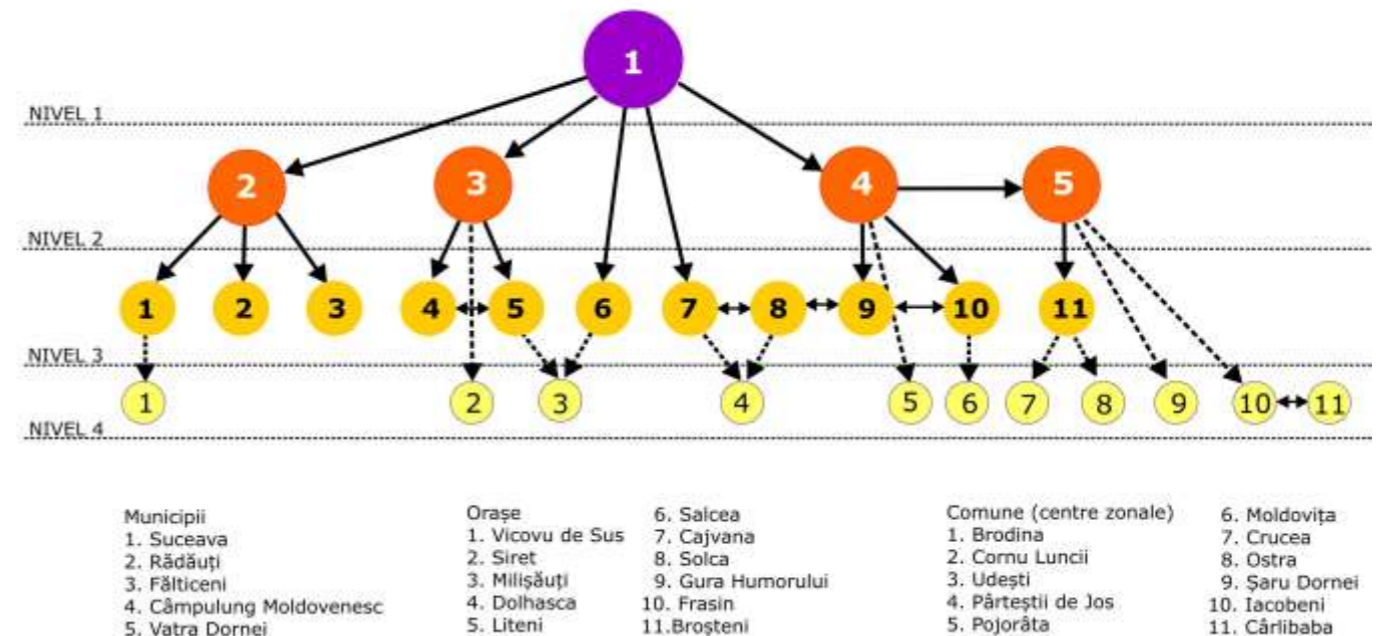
1

NIVEL 1

2 3 4 5

NIVEL 2

1 2 3 4 5 6 7 8 9 10 11

NIVEL 3

1 2 3 4 5 6 7 8 9 10 11

NIVEL 4

Municipii
1. Suceava
2. Rădăuți
3. Fălticeni
4. Câmpulung Moldovenesc
5. Vatra Dornei

Orașe
1. Vicovu de Sus
2. Siret
3. Milișăuți
4. Dolhasca
5. Liteni
6. Salcea
7. Cajvana
8. Solca
9. Gura Humorului
10. Frasin
11.Broșteni

Comune (centre zonale)
1. Brodina
2. Cornu Luncii
3. Udești
4. Părteștii de Jos
5. Pojorâta
6. Moldovița
7. Crucea
8. Ostra
9. Șaru Dornei
10. Iacobeni
11. Cârlibaba